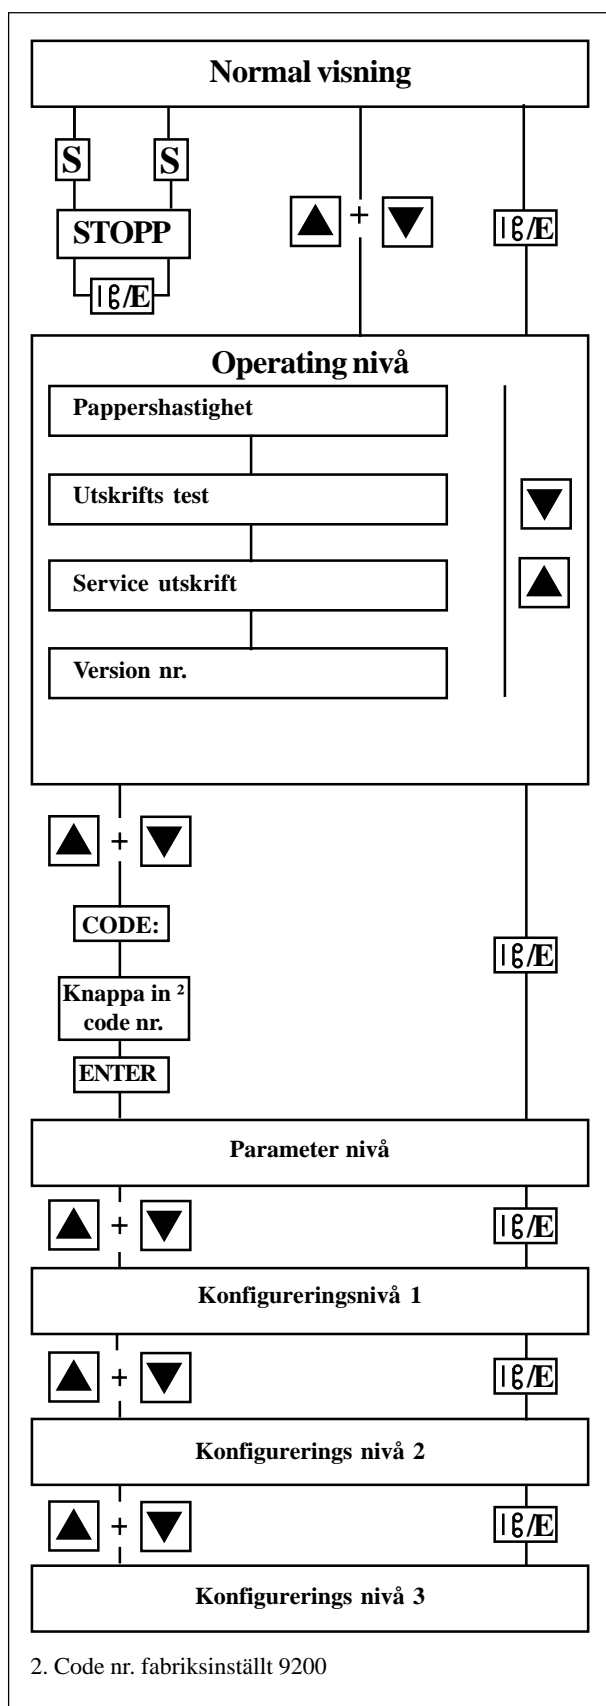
Normal visning

S S

STOPP

I6/E

+

I6/E

Operating nivå

Pappershastighet

Utskrifts test

Service utskrift

Version nr.

+

CODE:

Knappa in ²
code nr.

ENTER

I6/E

Parameter nivå

+

I6/E

Konfigureringsnivå 1

+

I6/E

Konfigurerings nivå 2

+

I6/E

Konfigurerings nivå 3

2. Code nr. fabriksinställt 9200